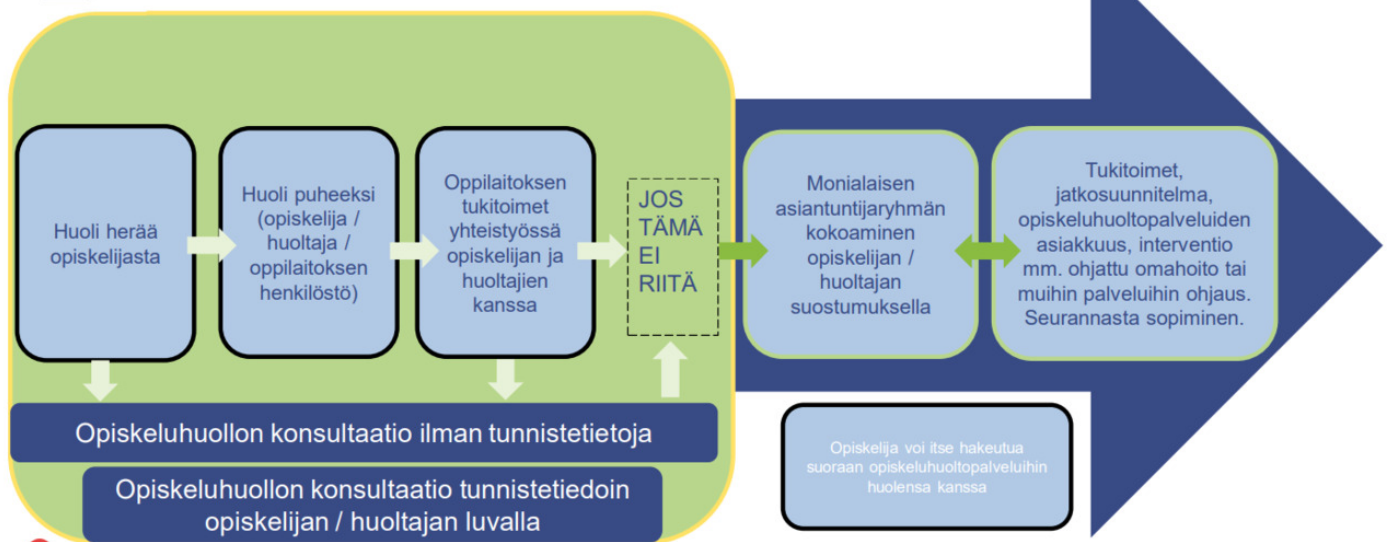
Huoli herää opiskelijasta

Huoli puheeksi (opiskelija / huoltaja / oppilaitoksen henkilöstö)

Oppilaitoksen tukitoimet yhteistyössä opiskelijan ja huoltajien kanssa

JOS TÄMÄ EI RIITÄ

Monialaisen asiantuntijaryhmän kokoaminen opiskelijan / huoltajan suostumuksella

Tukitoimet, jatkosuunnitelma, opiskeluhuoltopalveluiden asiakkuus, interventio mm. ohjattu omahoito tai muihin palveluihin ohjaus. Seurannasta sopiminen.

Opiskeluhuollon konsultaatio ilman tunnistetietoja

Opiskeluhuollon konsultaatio tunnistetiedoin opiskelijan / huoltajan luvalla

Opiskelija voi itse hakeutua suoraan opiskeluhuoltopalveluihin huolensa kanssa